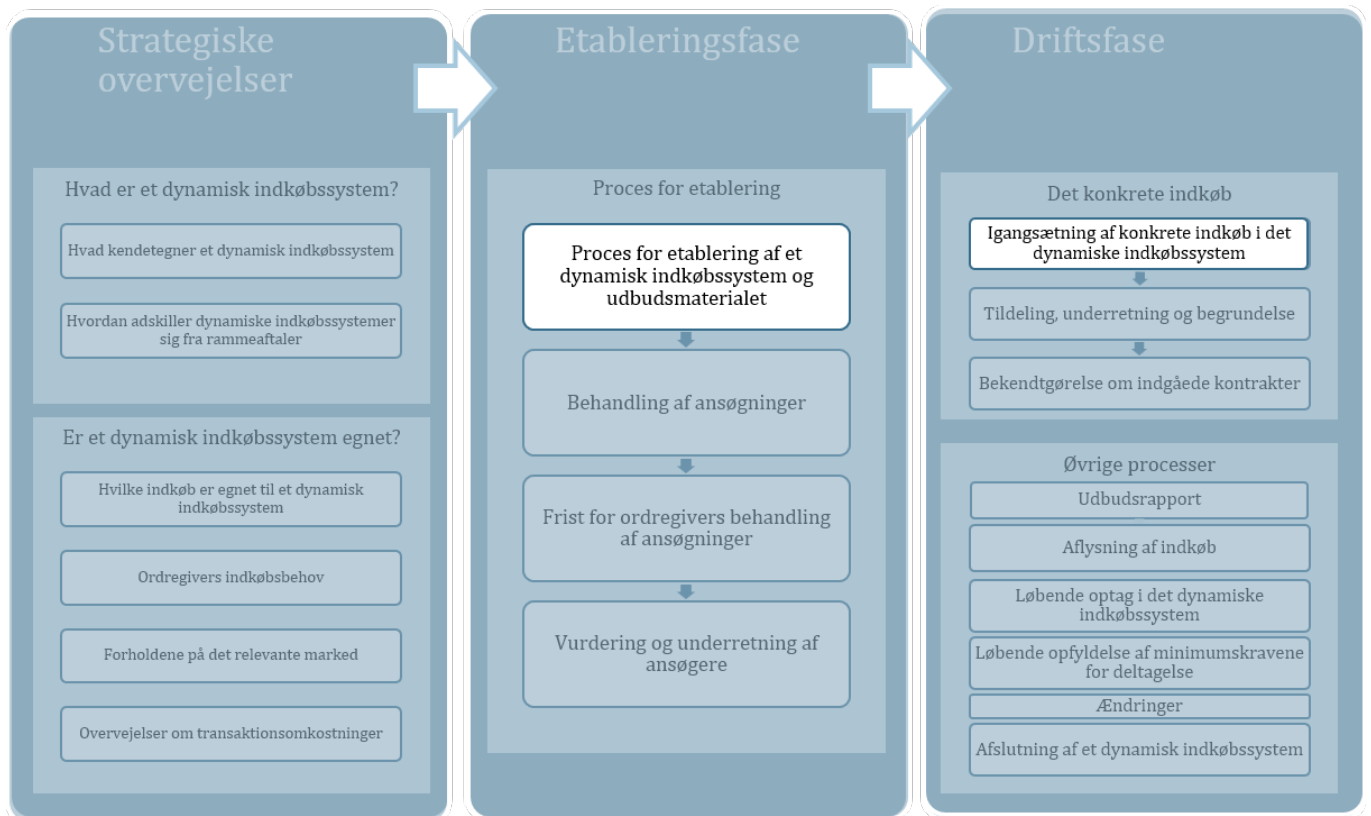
Strategiske overvejelser

Hvad er et dynamisk indkøbssystem?

Hvad kendetegner et dynamisk indkøbssystem

Hvordan adskiller dynamiske indkøbssystemer sig fra rammeaftaler

Er et dynamisk indkøbssystem egnet?

Hvilke indkøb er egnet til et dynamisk indkøbssystem

Ordregivers indkøbsbehov

Forholdene på det relevante marked

Overvejelser om transaktionsomkostninger

Etableringsfase

Proces for etablering

Proces for etablering af et dynamisk indkøbssystem og udbudsmaterialet

Behandling af ansøgninger

Frist for ordregivers behandling af ansøgninger

Vurdering og underretning af ansøgere

Driftsfase

Det konkrete indkøb

Igangsætning af konkrete indkøb i det dynamiske indkøbssystem

Tildeling, underretning og begrundelse

Bekendtgørelse om indgåede kontrakter

Øvrige processer

Udbudsrapport

Aflysning af indkøb

Løbende optag i det dynamiske indkøbssystem

Løbende opfyldelse af minimumskravene for deltagelse

Ændringer

Afslutning af et dynamisk indkøbssystem